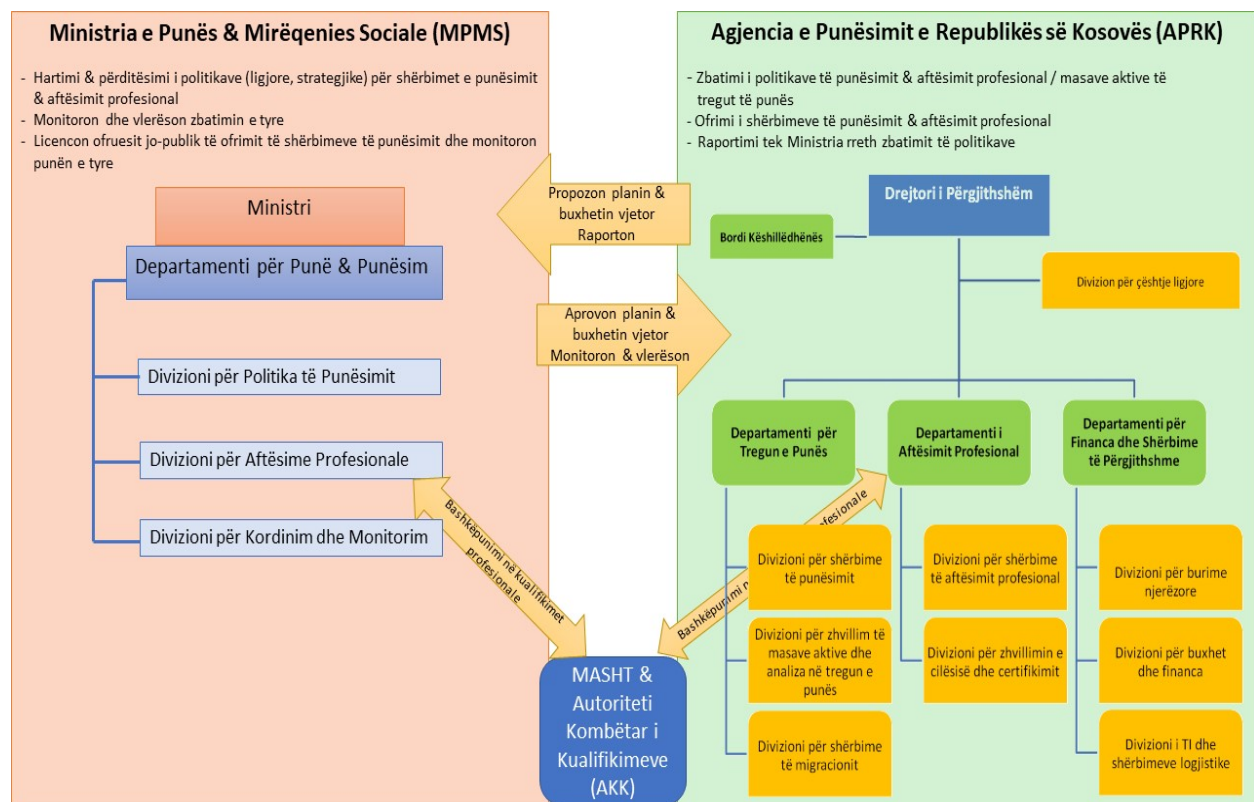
Ministria e Punës & Mirëqenies Sociale (MPMS)

- Hartimi & përditësimi i politikave (ligjore, strategjike) për shërbimet e punësimit & aftësimit profesional
- Monitoron dhe vlerëson zbatimin e tyre
- Licencon ofruesit jo-publik të ofrimit të shërbimeve të punësimit dhe monitoron punën e tyre

Ministri

Departamenti për Punë & Punësim

Divizioni për Politika të Punësimit

Divizioni për Aftësime Profesionale

Divizioni për Kordinim dhe Monitorim

Agjencia e Punësimit e Republikës së Kosovës (APRK)

- Zbatimi i politikave të punësimit & aftësimit profesional / masave aktive të tregut të punës
- Ofrimi i shërbimeve të punësimit & aftësimit profesional
- Raportimi tek Ministria rreth zbatimit të politikave

Propozon planin & buxhetin vjetor Raporton

Aprovon planin & buxhetin vjetor Monitoron & vlerëson

Drejtori i Përgjithshëm

Bordi Këshillëdhënës

Divizion për çështje ligjore

Departamenti për Tregun e Punës

Departamenti i Aftësimit Profesional

Departamenti për Financa dhe Shërbime të Përgjithshme

Divizioni për shërbime të punësimit

Divizioni për zhvillim të masave aktive dhe analiza në tregun e punës

Divizioni për shërbime të migracionit

Divizioni për shërbime të aftësimit profesional

Divizioni për zhvillimin e cilësisë dhe certifikimit

Divizioni për burime njerëzore

Divizioni për buxhet dhe financa

Divizioni i TI dhe shërbimeve logjistike

Bashkëpunimi në kualifikimet profesionale

Bashkëpunimi n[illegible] profesionale

MASHT & Autoriteti Kombëtar i Kualifikimeve (AKK)